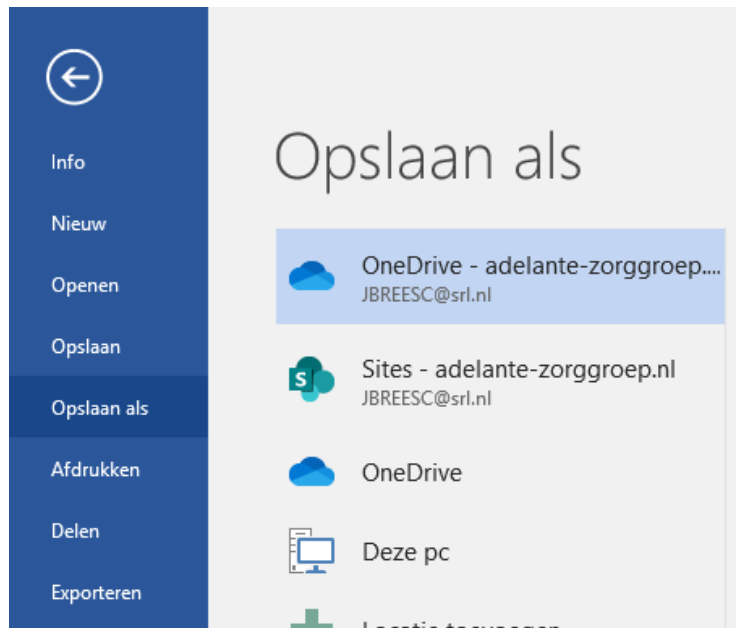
Info

Nieuw

Openen

Opslaan

Opslaan als

Afdrukken

Delen

Exporteren

Opslaan als

OneDrive - adelante-zorggroep....
JBREESC@srl.nl

S

Sites - adelante-zorggroep.nl
JBREESC@srl.nl

OneDrive

Deze pc

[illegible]